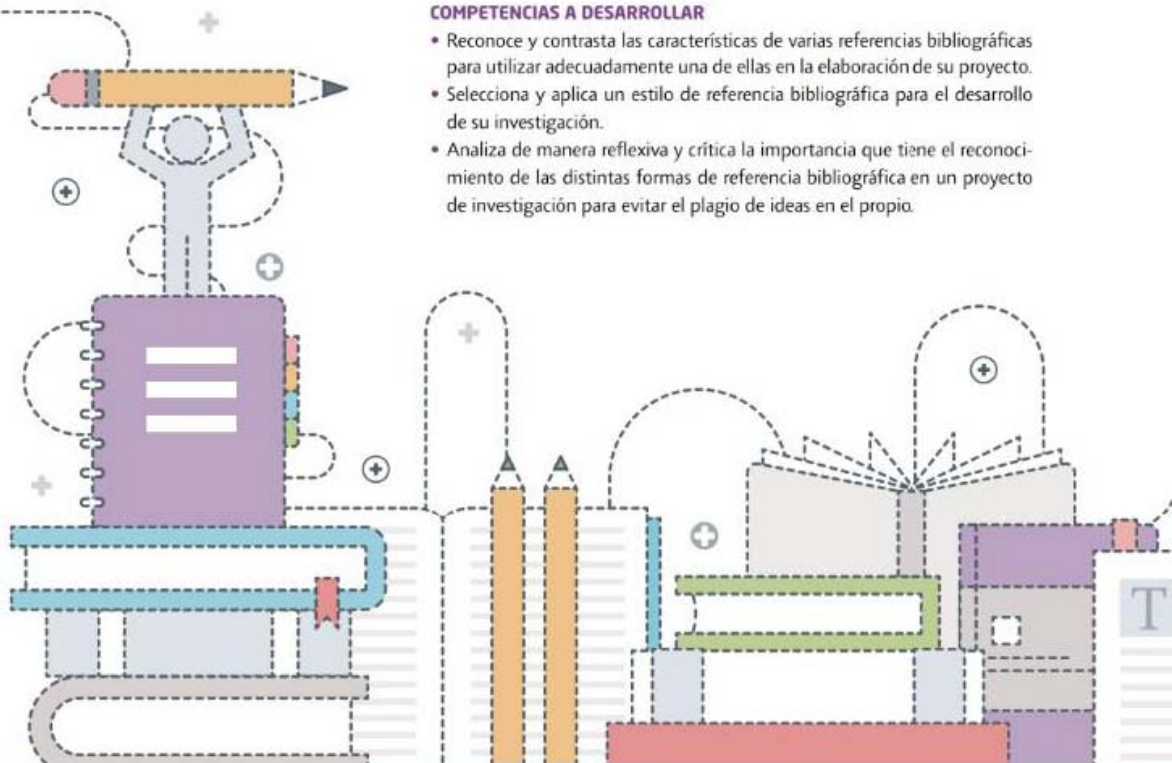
COMPETENCIAS A DESARROLLAR

• Reconoce y contrasta las características de varias referencias bibliográficas para utilizar adecuadamente una de ellas en la elaboración de su proyecto.
• Selecciona y aplica un estilo de referencia bibliográfica para el desarrollo de su investigación.
• Analiza de manera reflexiva y crítica la importancia que tiene el reconocimiento de las distintas formas de referencia bibliográfica en un proyecto de investigación para evitar el plagio de ideas en el propio.

T